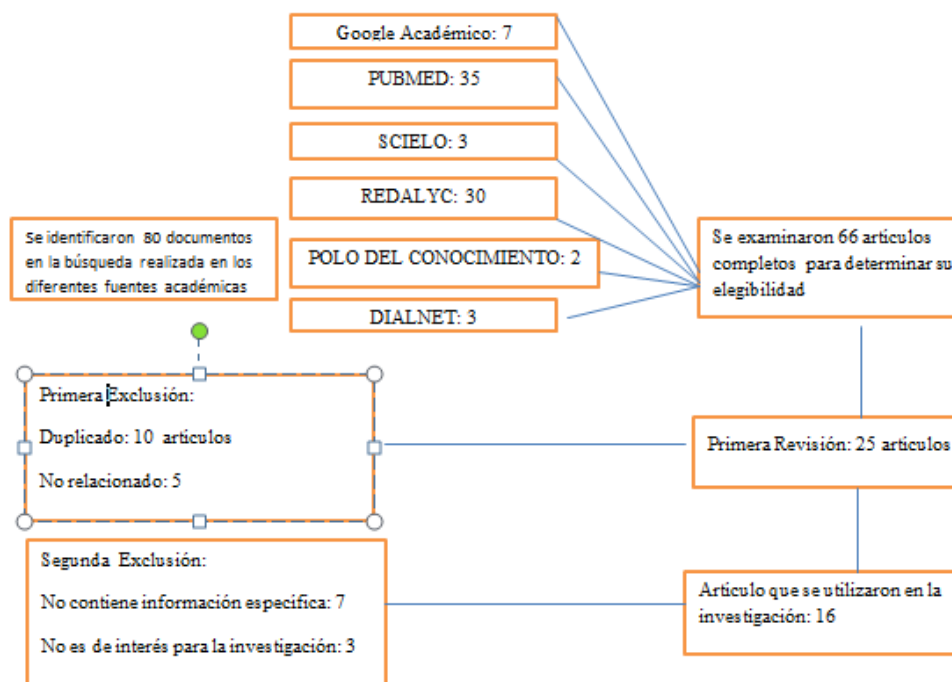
Google Académico: 7

PUBMED: 35

SCIELO: 3

REDALYC: 30

Se identificaron 80 documentos en la búsqueda realizada en los diferentes fuentes académicas

POLO DEL CONOCIMIENTO: 2

DIALNET: 3

Se examinaron 66 artículos completos para determinar su elegibilidad

Primera Exclusión:

Duplicado: 10 artículos

No relacionado: 5

Primera Revisión: 25 artículos

Segunda Exclusión:

No contiene información especifica: 7

No es de interés para la investigación: 3

Artículo que se utilizaron en la investigación: 16